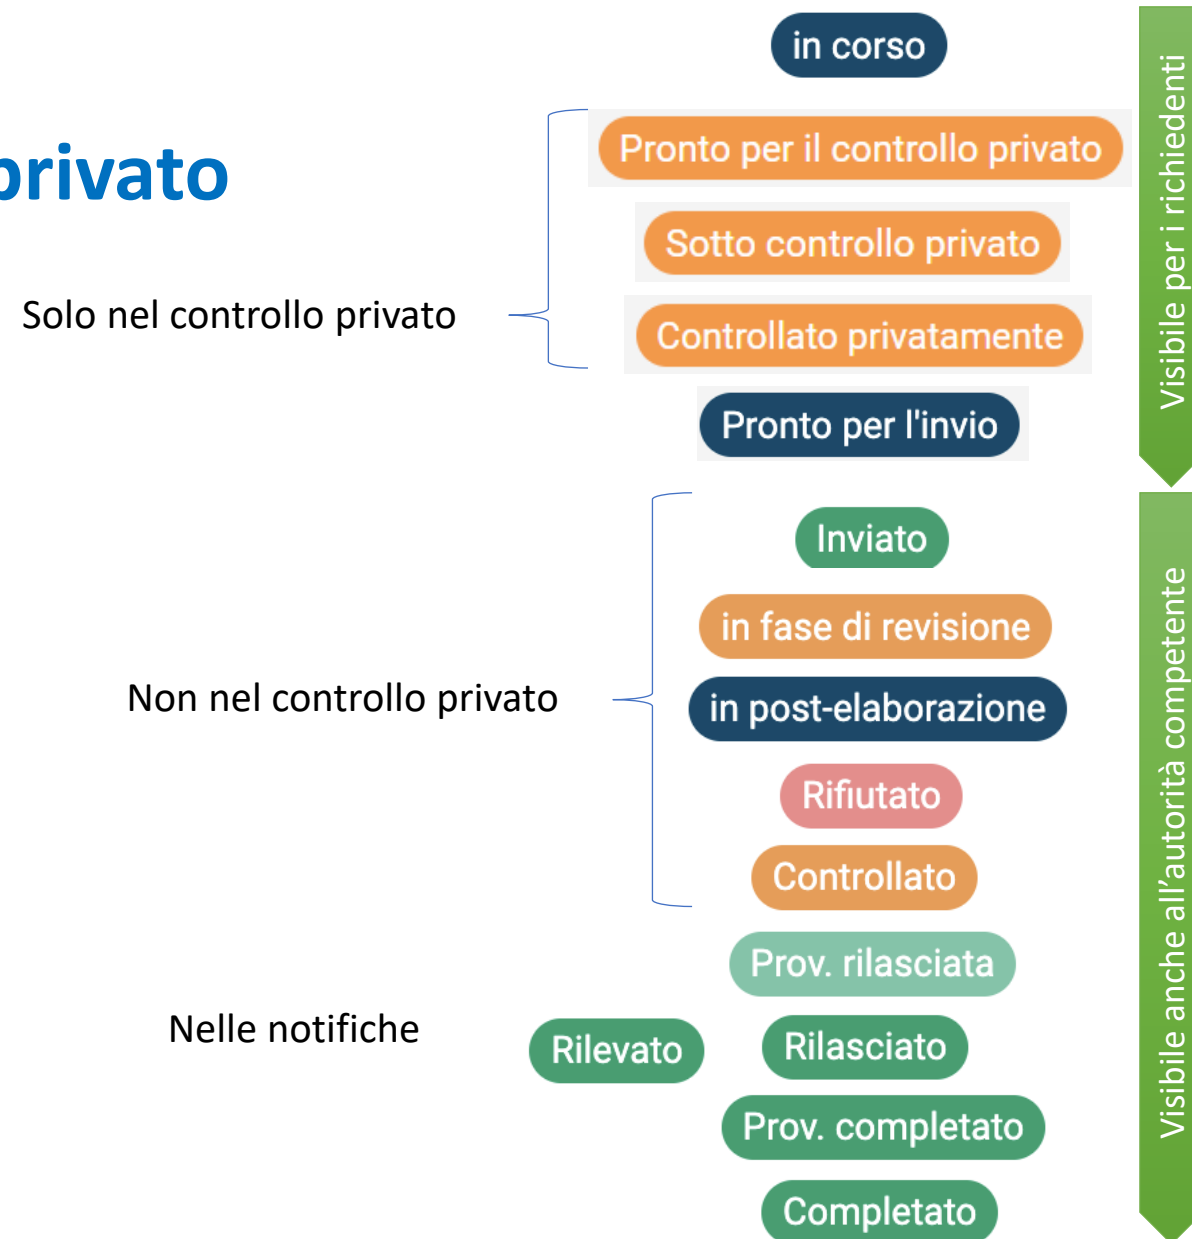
privato

in corso

Solo nel controllo privato

Pronto per il controllo privato

Sotto controllo privato

Controllato privatamente

Pronto per l'invio

Visibile per i richiedenti

Non nel controllo privato

Inviato

in fase di revisione

in post-elaborazione

Rifiutato

Controllato

Prov. rilasciata

Nelle notifiche

Rilevato

Rilasciato

Prov. completato

Completato

Visibile anche all'autorità competente